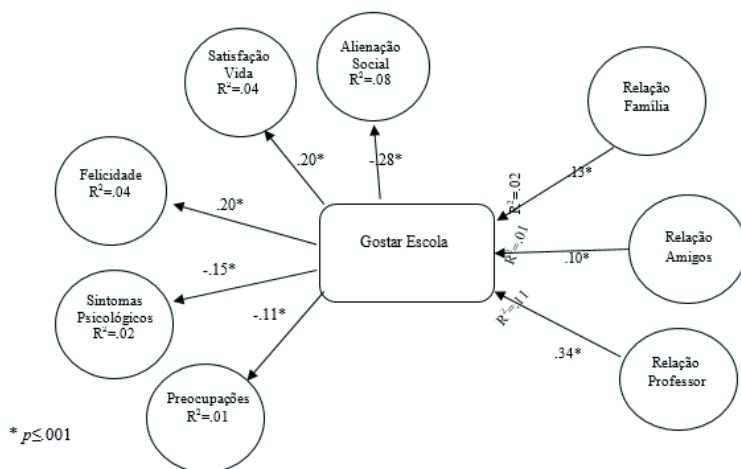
Satisfação Vida $R^2$=.04

Alienação Social $R^2$=.08

Relação Família

Felicidade $R^2$=.04

.20*

-.28*

.13*

$R^2$=.02

.20*

Gostar Escola

$R^2$=.01

Relação Amigos

.10*

-.15*

Sintomas Psicológicos $R^2$=.02

-.11*

$R^2$=.11

.34*

Relação Professor

Preocupações $R^2$=.01

* $p \leq .001$